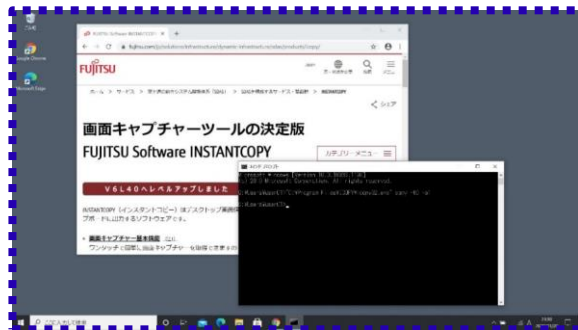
FUJITSU

画面キャプチャーツールの決定版
FUJITSU Software INSTANTCOPY

V6L40へレベルアップしました

INSTANTCOPY（インスタントコピー）はデスクトップ画面

ワンタッチで画面キャプチャーを取得

カテゴリーメニュー

シェア

Microsoft Windows [Version 10.0.19045.XXXX]
(c) Microsoft Corporation. All rights reserved.

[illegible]